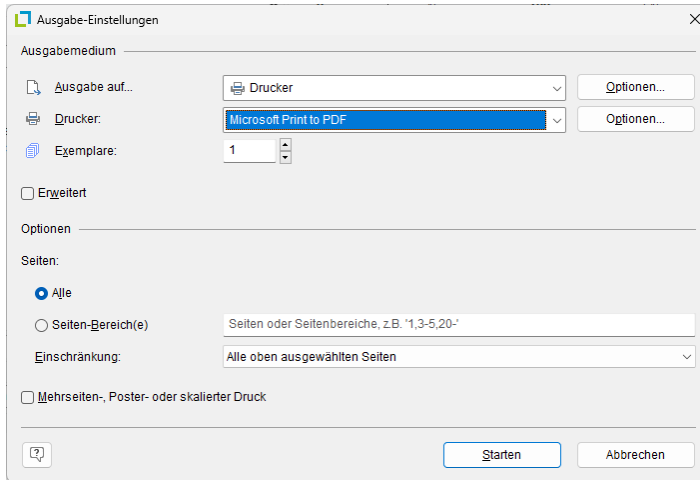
Ausgabe-Einstellungen

Ausgabemedium

Ausgabe auf...
Drucker
Optionen...

Drucker:
Microsoft Print to PDF
Optionen...

Exemplare:
1

Erweitert

Optionen

Seiten:

Alle

Seiten-Bereich(e)
Seiten oder Seitenbereiche, z.B. '1,3-5,20-'

Einschränkung:
Alle oben ausgewählten Seiten

Mehrseiten-, Poster- oder skalierter Druck

Starten
Abbrechen